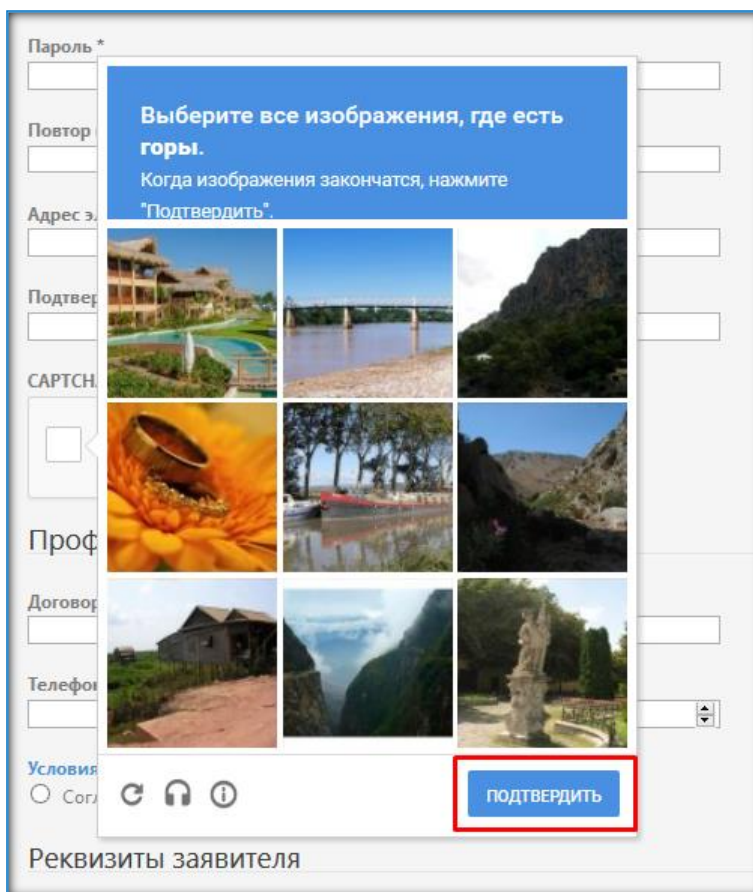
Пароль *

Повтор

Адрес э.

Подтвер

CAPTCH

Проф

Договор

Телефо

Условия

Согл

Выберите все изображения, где есть горы.

Когда изображения закончатся, нажмите "Подтвердить".

ПОДТВЕРДИТЬ

Реквизиты заявителя